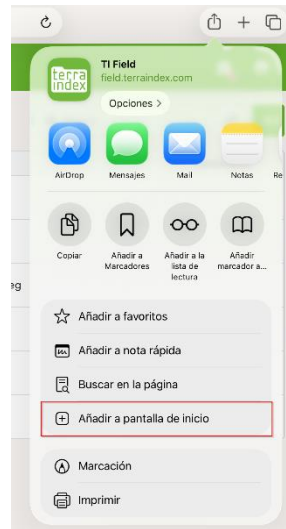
terra index

TI Field
field.terrainindex.com

Opciones >

AirDrop
Mensajes
Mail
Notas
Re

Copiar
Añadir a Marcadores
Añadir a la lista de lectura
Añadir marcador a...

eg

Añadir a favoritos
Añadir a nota rápida
Buscar en la página
Añadir a pantalla de inicio

Marcación
Imprimir